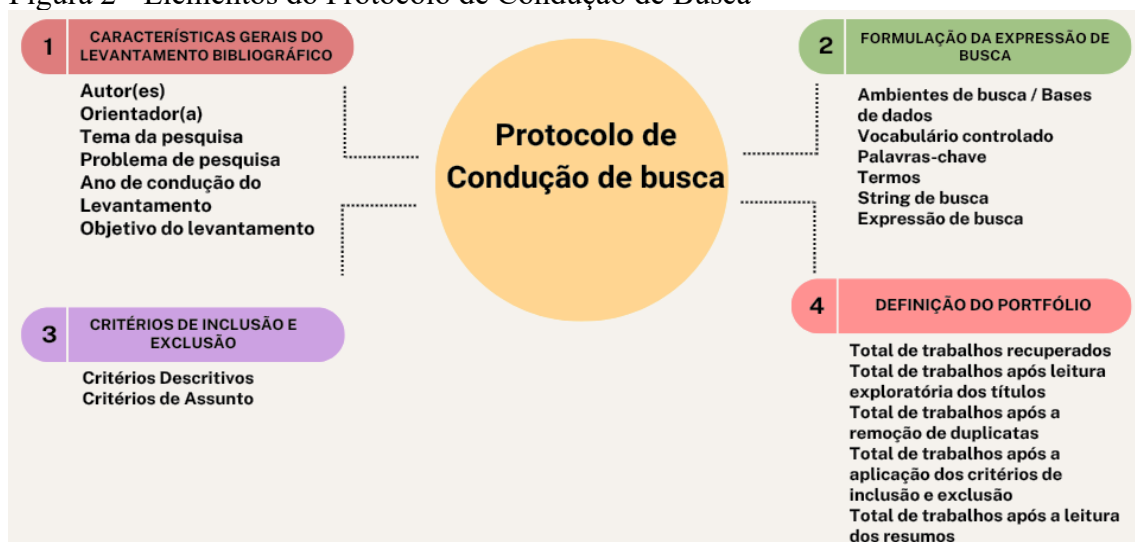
Figura 2 - Elementos do Protocolo de Condução de Busca

Protocolo de Condução de busca

1 CARACTERÍSTICAS GERAIS DO LEVANTAMENTO BIBLIOGRÁFICO

Autor(es)
Orientador(a)
Tema da pesquisa
Problema de pesquisa
Ano de condução do Levantamento
Objetivo do levantamento

2 FORMULAÇÃO DA EXPRESSÃO DE BUSCA

Ambientes de busca / Bases de dados
Vocabulário controlado
Palavras-chave
Termos
String de busca
Expressão de busca

3 CRITÉRIOS DE INCLUSÃO E EXCLUSÃO

Critérios Descritivos
Critérios de Assunto

4 DEFINIÇÃO DO PORTFÓLIO

Total de trabalhos recuperados
Total de trabalhos após leitura exploratória dos títulos
Total de trabalhos após a remoção de duplicatas
Total de trabalhos após a aplicação dos critérios de inclusão e exclusão
Total de trabalhos após a leitura dos resumos